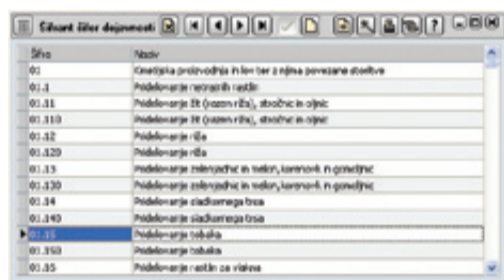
Šifrant šifer dejavnosti

| Šifra | Naziv |
|---|---|
| 01 | Kmetijska proizvodnja in lov ter z njima povezane storitve |
| 01.1 | Pridelovanje nenajlnih rastlin |
| 01.11 | Pridelovanje žit (razen riža), stročnic in oljnic |
| 01.110 | Pridelovanje žit (razen riža), stročnic in oljnic |
| 01.12 | Pridelovanje riža |
| 01.120 | Pridelovanje riža |
| 01.13 | Pridelovanje zelenjadnic in melon, korenovk in gomoljnic |
| 01.130 | Pridelovanje zelenjadnic in melon, korenovk in gomoljnic |
| 01.14 | Pridelovanje sladkornega trsa |
| 01.140 | Pridelovanje sladkornega trsa |
| 01.15 | Pridelovanje tobaka |
| 01.150 | Pridelovanje tobaka |
| 01.16 | Pridelovanje rastlin za vlakna |